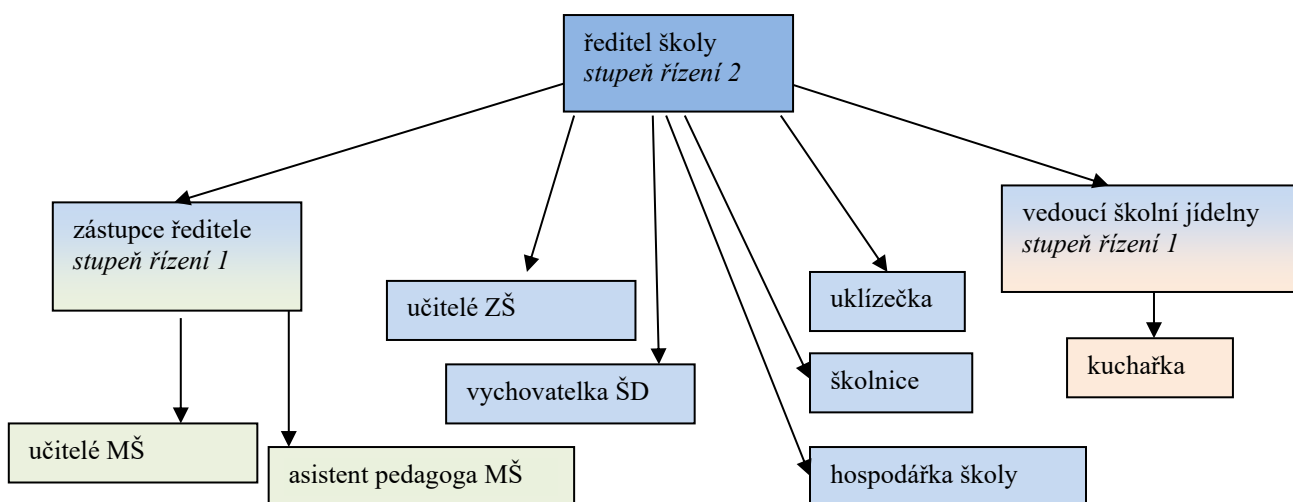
ředitel školy
*stupeň řízení 2*

zástupce ředitele
*stupeň řízení 1*

učitelé ZŠ

vychovatelka ŠD

uklízečka

školnice

hospodářka školy

vedoucí školní jídelny
*stupeň řízení 1*

kuchařka

učitelé MŠ

asistent pedagoga MŠ